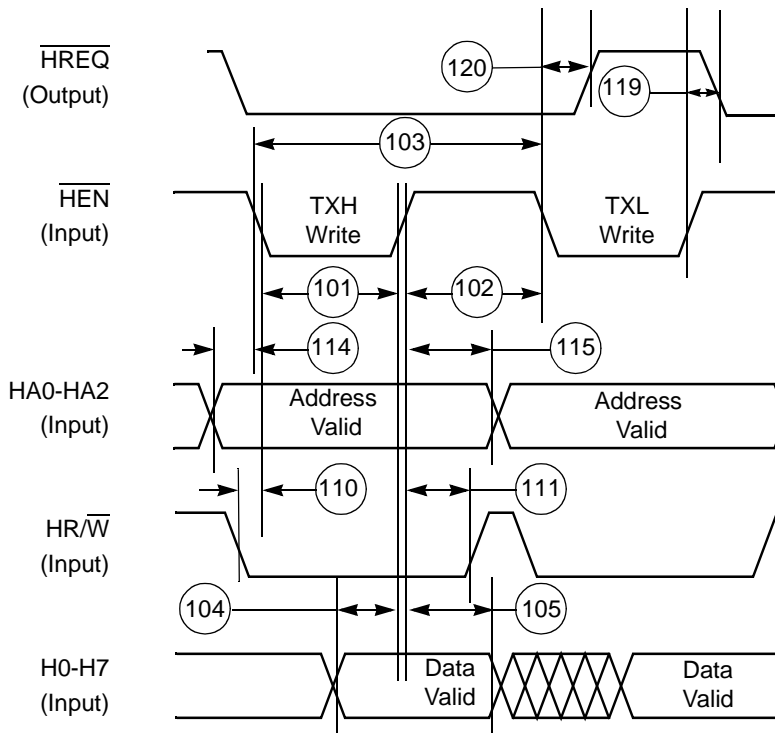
$\overline{HREQ}$
(Output)

120

119

103

$\overline{HEN}$
(Input)

TXH
Write

TXL
Write

101

102

114

115

HA0-HA2
(Input)

Address
Valid

Address
Valid

110

111

HR/$\overline{W}$
(Input)

104

105

H0-H7
(Input)

Data
Valid

Data
Valid